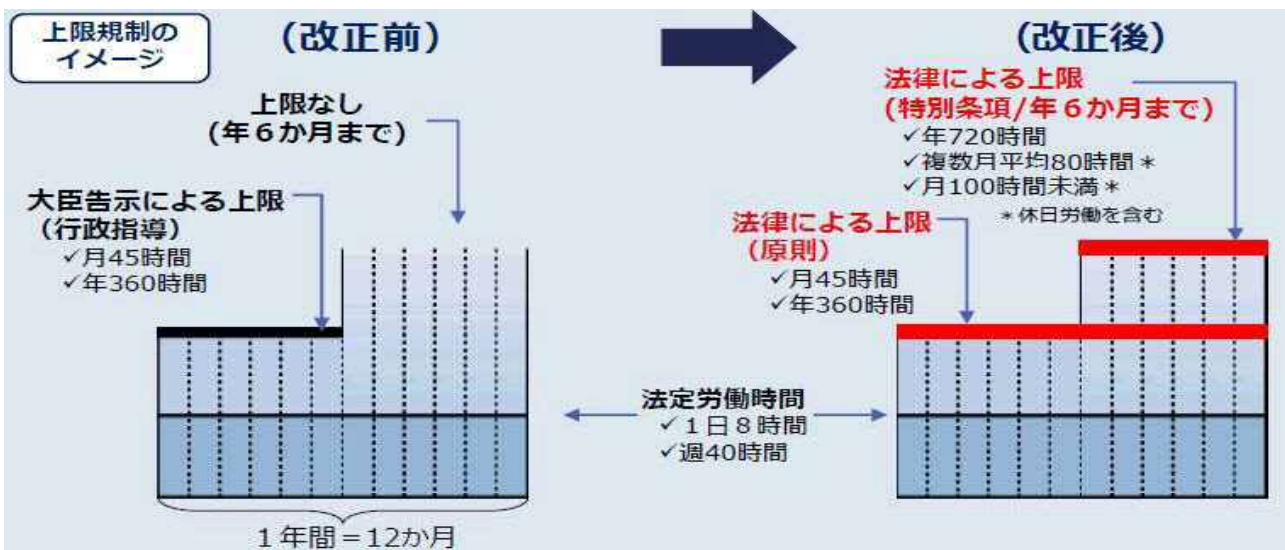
上限規制のイメージ

（改正前）

上限なし
（年６か月まで）

大臣告示による上限
（行政指導）
✓月45時間
✓年360時間

（改正後）

法律による上限
（特別条項/年６か月まで）
✓年720時間
✓複数月平均80時間＊
✓月100時間未満＊
＊休日労働を含む

法律による上限
（原則）
✓月45時間
✓年360時間

法定労働時間
✓１日８時間
✓週40時間

１年間＝12か月